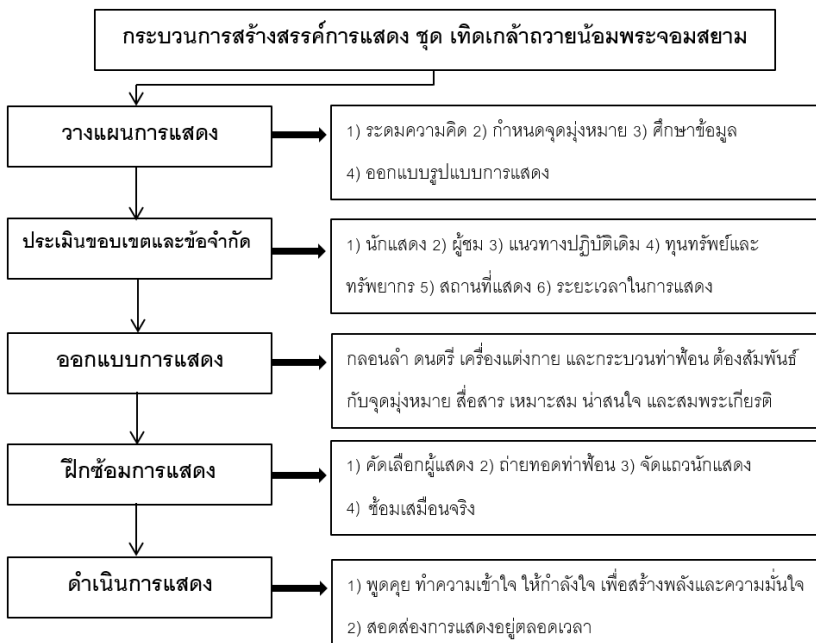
กระบวนการสร้างสรรค์การแสดง ชุด เทิดเกล้าถวายน้อมพระจอมสยาม

วางแผนการแสดง

1) ระดมความคิด 2) กำหนดจุดมุ่งหมาย 3) ศึกษาข้อมูล 4) ออกแบบรูปแบบการแสดง

ประเมินขอบเขตและข้อจำกัด

1) นักแสดง 2) ผู้ชม 3) แนวทางปฏิบัติเดิม 4) ทุนทรัพย์และทรัพยากร 5) สถานที่แสดง 6) ระยะเวลาในการแสดง

ออกแบบการแสดง

กลอนลำ ดนตรี เครื่องแต่งกาย และกระบวนท่าฟ้อน ต้องสัมพันธ์กับจุดมุ่งหมาย สื่อสาร เหมาะสม น่าสนใจ และสมพระเกียรติ

ฝึกซ้อมการแสดง

1) คัดเลือกผู้แสดง 2) ถ่ายทอดท่าฟ้อน 3) จัดแถวนักแสดง 4) ซ้อมเสมือนจริง

ดำเนินการแสดง

1) พูดคุย ทำความเข้าใจ ให้กำลังใจ เพื่อสร้างพลังและความมั่นใจ 2) สอดส่องการแสดงอยู่ตลอดเวลา